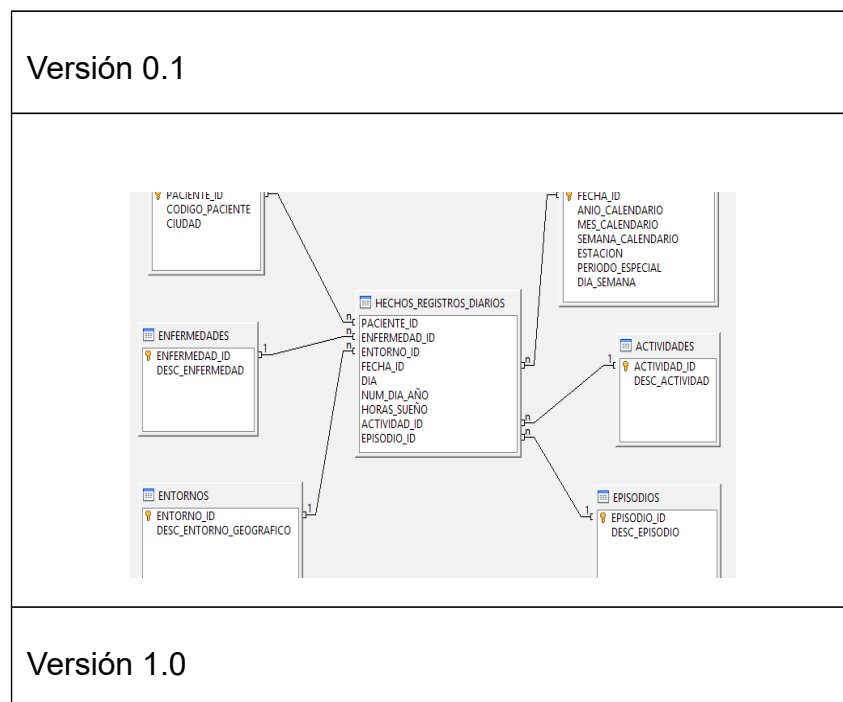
Versión 0.1

PACIENTE_ID
CODIGO_PACIENTE
CIUDAD

FECHA_ID
ANIO_CALENDARIO
MES_CALENDARIO
SEMANA_CALENDARIO
ESTACION
PERIODO_ESPECIAL
DIA_SEMANA

HECHOS_REGISTROS_DIARIOS
PACIENTE_ID
ENFERMEDAD_ID
ENTORNO_ID
FECHA_ID
DIA
NUM_DIA_AÑO
HORAS_SUEÑO
ACTIVIDAD_ID
EPISODIO_ID

ENFERMEDADES
ENFERMEDAD_ID
DESC_ENFERMEDAD

ACTIVIDADES
ACTIVIDAD_ID
DESC_ACTIVIDAD

ENTORNOS
ENTORNO_ID
DESC_ENTORNO_GEOGRAFICO

EPISODIOS
EPISODIO_ID
DESC_EPISODIO

1 n 1 n n 1 n 1 n 1 n 1

Versión 1.0